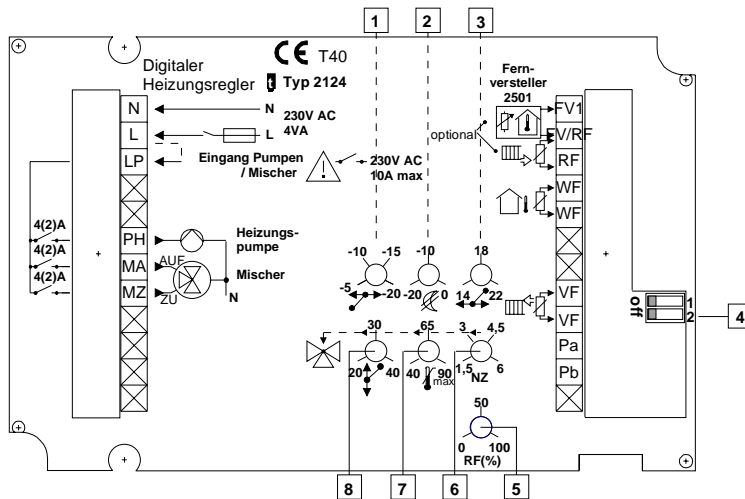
1
2
3

Digitaler Heizungsregler
CE T40
Typ 2124

N
L
LP
PH
MA
MZ

N
230V AC
4VA
L
Eingang Pumpen / Mischer
230V AC
10A max

4(2)A
4(2)A
4(2)A

Heizungspumpe
AUF
ZU
Mischer
N

Fernversteller
2501
optional

FV1
FV/RF
RF
WF
WF
VF
VF
Pa
Pb

-10 -15
-5 -20
-10
-20 0
18
14 22

off
1
2
4

30
20 40
65
40 90
max
3 4,5
1,5 6
NZ

50
0 100
RF(%)

8
7
6
5